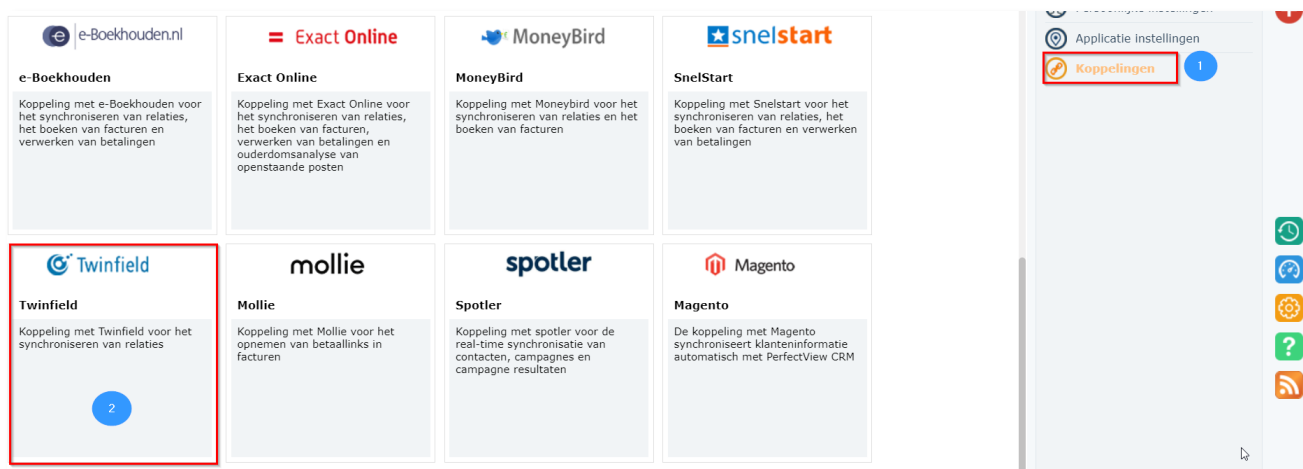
e-Boekhouden.nl

e-Boekhouden

Koppeling met e-Boekhouden voor het synchroniseren van relaties, het boeken van facturen en verwerken van betalingen

Exact Online

Exact Online

Koppeling met Exact Online voor het synchroniseren van relaties, het boeken van facturen, verwerken van betalingen en ouderdomsanalyse van openstaande posten

MoneyBird

MoneyBird

Koppeling met Moneybird voor het synchroniseren van relaties en het boeken van facturen

snelstart

SnelStart

Koppeling met Snelstart voor het synchroniseren van relaties, het boeken van facturen en verwerken van betalingen

Twinfield

Twinfield

Koppeling met Twinfield voor het synchroniseren van relaties

2

mollie

Mollie

Koppeling met Mollie voor het opnemen van betaallinks in facturen

spotler

Spotler

Koppeling met spotler voor de real-time synchronisatie van contacten, campagnes en campagne resultaten

Magento

Magento

De koppeling met Magento synchroniseert klanteninformatie automatisch met PerfectView CRM

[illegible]

Applicatie instellingen

Koppelingen

1